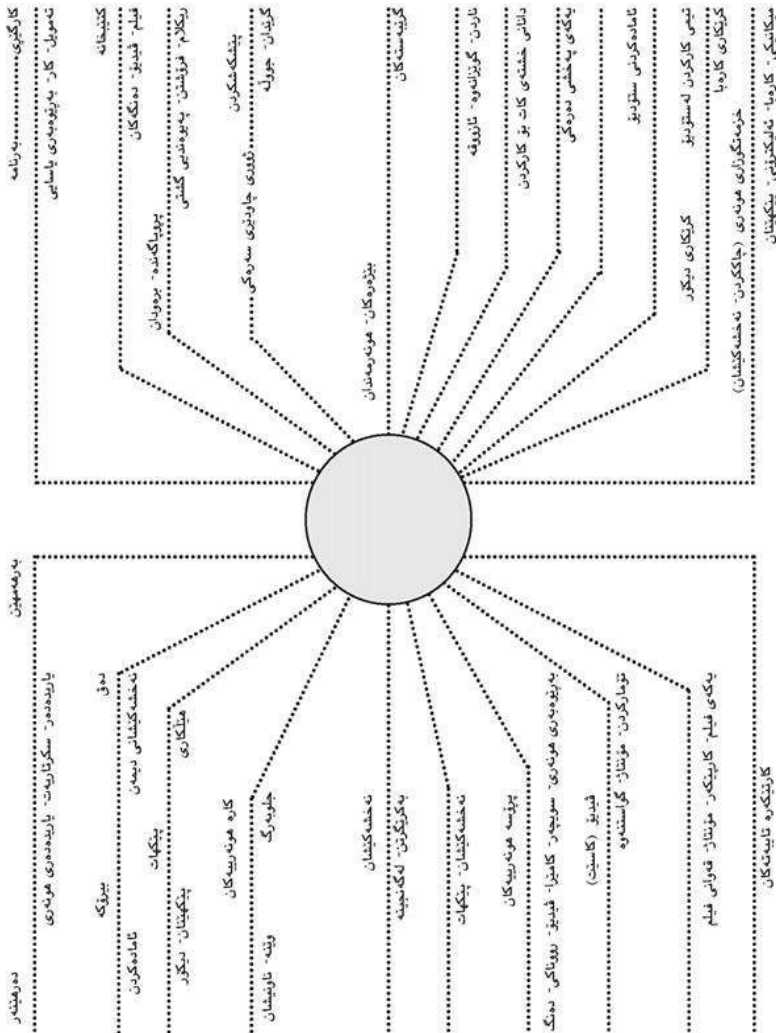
کارگێڕی
بەرنامە
تەمویل، کار، بەڕێوەبەری یاسایی
کتێبخانە
فیلم، ڤیدیۆ، دەنگەکان
ریکلام، فرۆشتن، پەیوەندی گشتی
پڕۆپاگەندە، بڵاوکردنەوە
پزیشکدۆزی
کرێدان، جووڵە
ئاوڵدی چاودێری سەرەکی
بێژەرەکان، هونەرمەندان
گرێبەستەکان
ناردن، گرێدانەوە، ئاژووە
داتای هەمیشەی کات بۆ کارکردن
یەکەی پەخشی دەورەکی
ئامادەکردنی ستۆدیۆ
تیمی کارکردن لە ستۆدیۆ
گریکاری دیکۆر
گریکاری کارەبا
خزمەتگوزاری هونەری (چاککردن، نەخشەکێشان)
کامێرا، کامێرا، ئامێرەکان، پێکهێنان
بەرهەمهێنان
دەرهێنان
بیرۆکە
پاڵپشتیدەر، سکرتاریەت، پاڵپشتیدەری هونەری
ئامادەکردن
دەق
نەخشەکێشانی دیمەن
پێکهات
پێکهێنان، دیکۆر
مێکاپکاری
کارە هونەرییەکان
جلوبەرگ
وێنە، ئاوێنەکان
نەخشەکێشان
یەکگرتن، لەگەڵ جێبەجێ
نەخشەکێشان، پێکهات
پرۆسە هونەرییەکان
بەڕێوەبەری هونەری، سەرپەرشتیکاری کامێرا، ڤیدیۆ، رووناکی، دەنگ
ڤیدیۆ (کاسێت)
تۆمارکردن، مۆنتاژ، گواستنەوە
یەکەی فیلم، کاریبکەر، مۆنتاژ، قەوارەی فیلم
کارێنکەرە تایبەتەکان